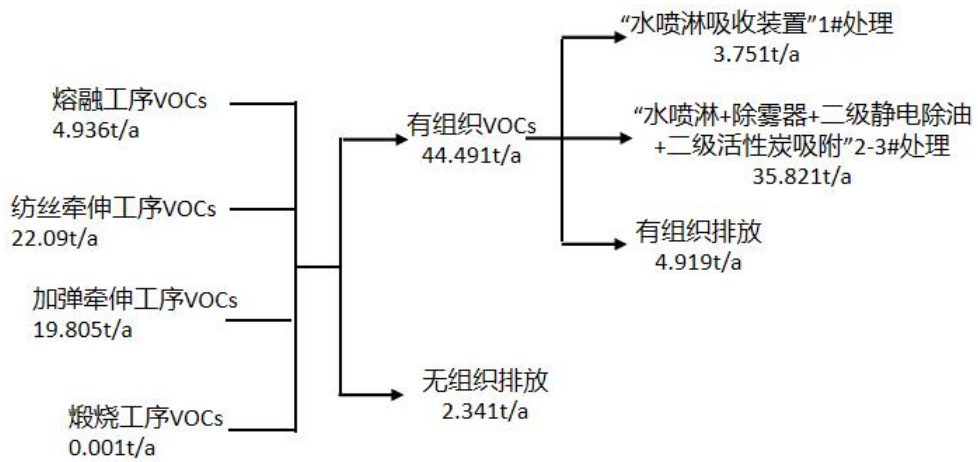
熔融工序VOCs
4.936t/a

纺丝牵伸工序VOCs
22.09t/a

加弹牵伸工序VOCs
19.805t/a

煅烧工序VOCs
0.001t/a

有组织VOCs
44.491t/a

无组织排放
2.341t/a

“水喷淋吸收装置”1#处理
3.751t/a

“水喷淋+除雾器+二级静电除油+二级活性炭吸附”2-3#处理
35.821t/a

有组织排放
4.919t/a